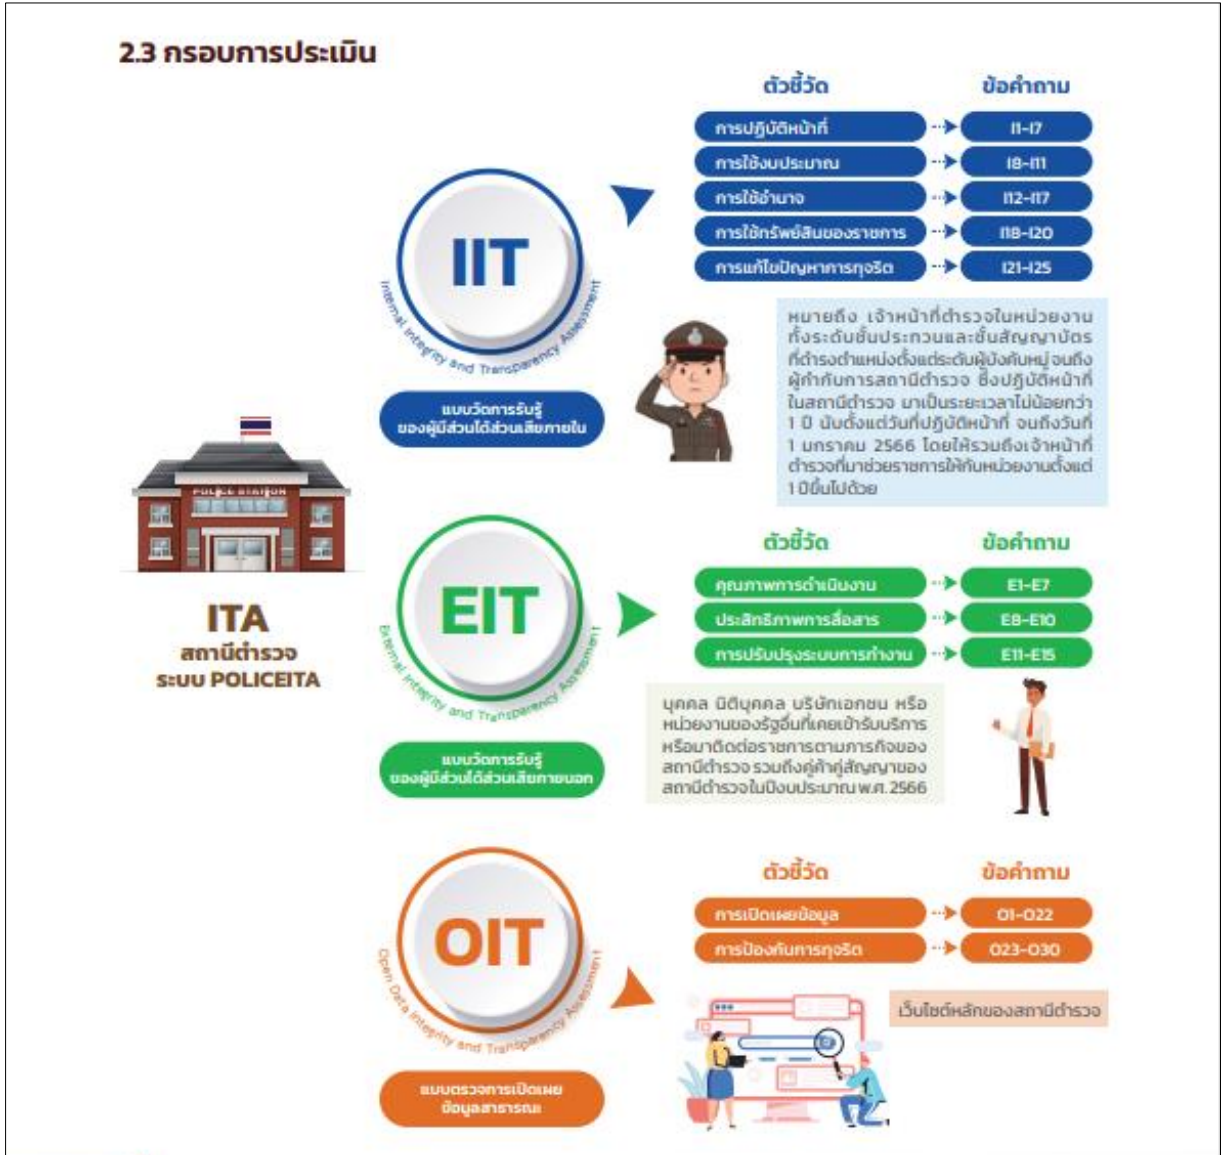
2.3 กรอบการประเมิน

ITA
สถานีตำรวจ
ระบบ POLICEITA

IIT
Internal Integrity and Transparency Assessment
แบบวัดการรับรู้ของผู้มีส่วนได้ส่วนเสียภายใน

| ตัวชี้วัด | ข้อคำถาม |
|---|---|
| การปฏิบัติหน้าที่ | I1-I7 |
| การใช้งบประมาณ | I8-I11 |
| การใช้อำนาจ | I12-I17 |
| การใช้ทรัพย์สินของราชการ | I18-I20 |
| การแก้ไขปัญหาการทุจริต | I21-I25 |

หมายถึง เจ้าหน้าที่ตำรวจในหน่วยงานทั้งระดับชั้นประทวนและชั้นสัญญาบัตร ที่ดำรงตำแหน่งตั้งแต่ระดับผู้บังคับหมู่ จนถึงผู้กำกับการสถานีตำรวจ ซึ่งปฏิบัติหน้าที่ในสถานีตำรวจ มาเป็นระยะเวลาไม่น้อยกว่า 1 ปี นับตั้งแต่วันที่ปฏิบัติหน้าที่ จนถึงวันที่ 1 มกราคม 2566 โดยให้รวมถึงเจ้าหน้าที่ตำรวจที่มาช่วยราชการให้กับหน่วยงานตั้งแต่ 1 ปีขึ้นไปด้วย

EIT
External Integrity and Transparency Assessment
แบบวัดการรับรู้ของผู้มีส่วนได้ส่วนเสียภายนอก

| ตัวชี้วัด | ข้อคำถาม |
|---|---|
| คุณภาพการดำเนินงาน | E1-E7 |
| ประสิทธิภาพการสื่อสาร | E8-E10 |
| การปรับปรุงระบบการทำงาน | E11-E15 |

บุคคล นิติบุคคล บริษัทเอกชน หรือหน่วยงานของรัฐอื่นที่เคยเข้ารับบริการหรือมาติดต่อราชการตามภารกิจของสถานีตำรวจ รวมถึงคู่ค้าคู่สัญญาของสถานีตำรวจในปีงบประมาณ พ.ศ. 2566

OIT
Open Data Integrity and Transparency Assessment
แบบตรวจการเปิดเผยข้อมูลสาธารณะ

| ตัวชี้วัด | ข้อคำถาม |
|---|---|
| การเปิดเผยข้อมูล | O1-O22 |
| การป้องกันการทุจริต | O23-O30 |

เว็บไซต์หลักของสถานีตำรวจ